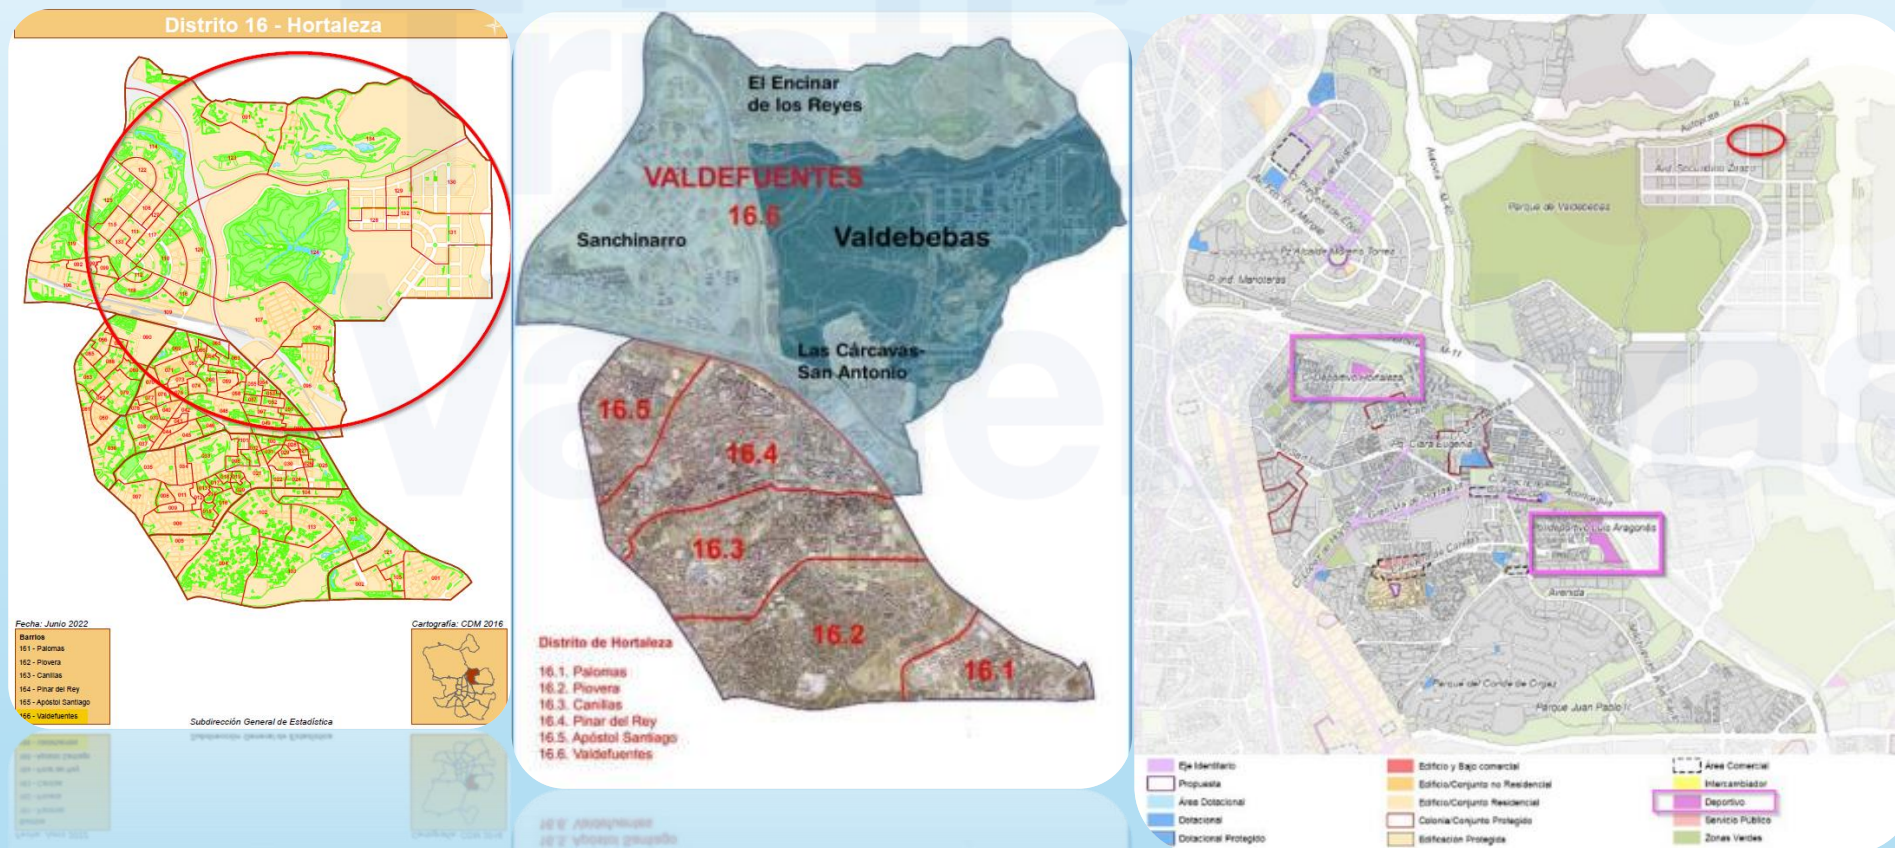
Distrito 16 - Hortaleza

Fecha: Junio 2022

Cartografía: CDM 2016

Barrios
161 - Palomas
162 - Piovera
163 - Canillas
164 - Pinar del Rey
165 - Apóstol Santiago
166 - Valdefuentes

Subdirección General de Estadística

El Encinar de los Reyes

VALDEFUENTES

16.6

Sanchinarro

Valdebebas

Las Cárcavas-San Antonio

16.5

16.4

16.3

16.2

16.1

Distrito de Hortaleza

16.1. Palomas
16.2. Piovera
16.3. Canillas
16.4. Pinar del Rey
16.5. Apóstol Santiago
16.6. Valdefuentes

Autopista R-2

Av. Secundino Zuazo

Parque de Valdebebas

Pz. Alcalde Moreno Torres

P. de Manoteras

M-11

C. Deportivo Hortaleza

Clara Eugenia

Polideportivo Luis Aragonés

Avenida

Parque del Conde de Orgaz

Parque Juan Pablo II

Eje Identitario
Propuesta
Área Dotacional
Dotacional
Dotacional Protegido

Edificio y Bajo comercial
Edificio/Conjunto no Residencial
Edificio/Conjunto Residencial
Colonia/Conjunto Protegido
Edificación Protegida

Área Comercial
Intercambiador
Deportivo
Servicio Público
Zonas Verdes